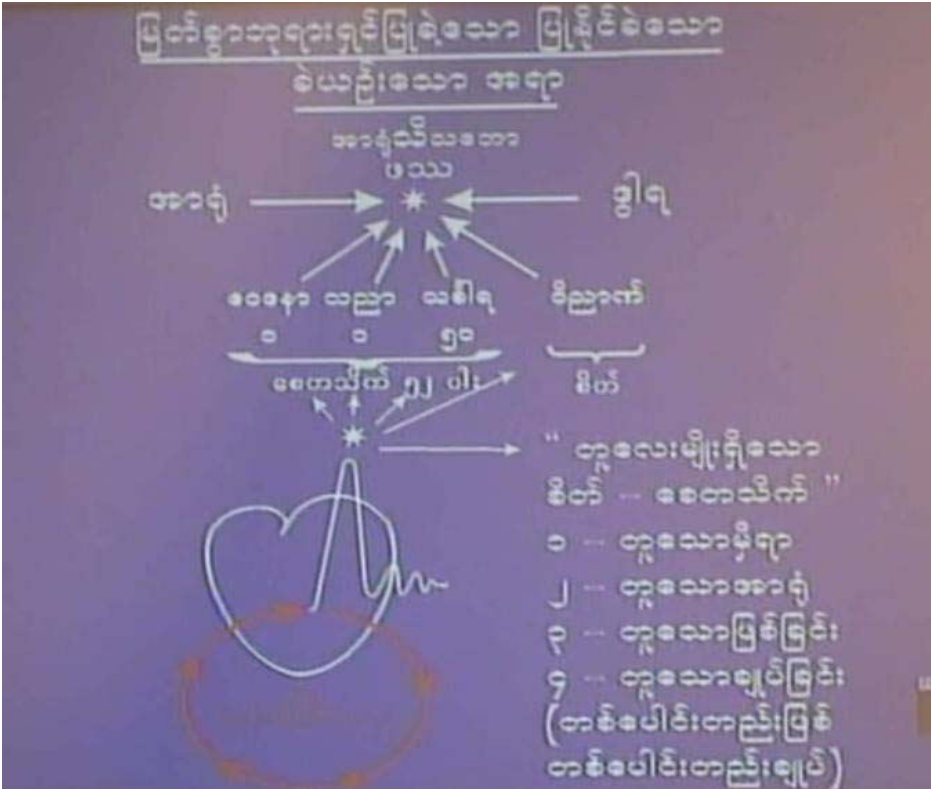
မြတ်စွာဘုရားရှင်ပြခဲ့သော မြင်နိုင်ခဲသော

ခဲယဉ်းသော အရာ

အာရုံသိသဘော

ဖဿ

အာရုံ ဒွါရ

ဝေဒနာ သညာ သင်္ခါရ ဝိညာဏ်

၁ ၁ ၅၀

စေတသိက် ၅၂ ပါး စိတ်

" တူလေးမျိုးရှိသော

စိတ် — စေတသိက် "

၁ — တူသောမှီရာ

၂ — တူသောအာရုံ

၃ — တူသောဖြစ်ခြင်း

၄ — တူသောချုပ်ခြင်း

(တစ်ပေါင်းတည်းဖြစ်

တစ်ပေါင်းတည်းချုပ်)